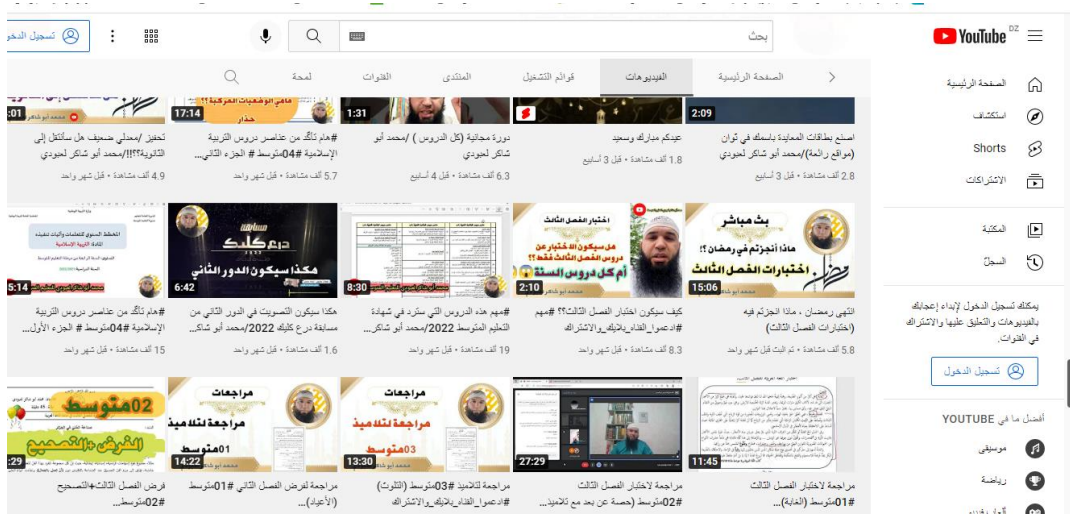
YouTube DZ
بحث
تسجيل الدخول

الصفحة الرئيسية
استكشاف
Shorts
الاشتراكات
المكتبة
السجل

يمكنك تسجيل الدخول لإبداء إعجابك بالفيديوهات والتعليق عليها والاشتراك في القنوات.
تسجيل الدخول

أفضل ما في YOUTUBE
موسيقى
رياضة

الصفحة الرئيسية | الفيديوهات | قوائم التشغيل | المنتدى | القنوات | لمحة

2:09
اصنع بطاقات المعايدة بأسمك في ثوان (مواقع رائعة)/محمد أبو شاكر لعيودي
2.8 ألف مشاهدة • قبل 3 أسابيع

عيدكم مبارك وسعيد
1.8 ألف مشاهدة • قبل 3 أسابيع

1:31
دورة مجانية (كل الدروس ) /محمد أبو شاكر لعيودي
6.3 ألف مشاهدة • قبل 4 أسابيع

17:14
ماهي الوضعيات الحركية؟
#هام تأكّد من عناصر دروس التربية الإسلامية #04متوسط # الجزء الثاني...
5.7 ألف مشاهدة • قبل شهر واحد

:01
تحفيز لمعدلي ضعيف هل سأنتقل إلى الثانوية؟!!/محمد أبو شاكر لعيودي
4.9 ألف مشاهدة • قبل شهر واحد

15:06
بث مباشر
ماذا أنجزتم في رمضان ؟!
اختبارات الفصل الثالث
انتهى رمضان ، ماذا انجزتم فيه (اختبارات الفصل الثالث)
5.8 ألف مشاهدة • تم البث قبل شهر واحد

2:10
اختبار الفصل الثالث
هل سيكون اختبار عن دروس الفصل الثالث فقط؟!
أم كل دروس السنة
كيف سيكون اختبار الفصل الثالث؟! #مهم #ادعموا_القناة_بالإعجاب_والاشتراك
8.3 ألف مشاهدة • قبل شهر واحد

8:30
#مهم هذه الدروس التي ستدرد في شهادة التعليم المتوسط 2022/محمد أبو شاكر...
19 ألف مشاهدة • قبل شهر واحد

6:42
مسابقة درع كليك
هكذا سيكون الدور الثاني
هكذا سيكون التصويت في الدور الثاني من مسابقة درع كليك 2022/محمد أبو شاكر...
1.6 ألف مشاهدة • قبل شهر واحد

5:14
#هام تأكّد من عناصر دروس التربية الإسلامية #04متوسط # الجزء الأول...
15 ألف مشاهدة • قبل شهر واحد

11:45
مراجعة لاختبار الفصل الثالث #01متوسط (العابة)
27:29
مراجعة لاختبار الفصل الثالث #02متوسط (حصة عن بعد مع تلاميذ...
13:30
مراجعات
مراجعة لتلاميذ
03متوسط
مراجعة لتلاميذ #03متوسط (التلوث) #ادعموا_القناة_بالإعجاب_والاشتراك
14:22
مراجعات
مراجعة لتلاميذ
01متوسط
مراجعة لفرض الفصل الثاني #01متوسط (الأعياد)
:29
02متوسط
الفرض+التصحيح
فرض الفصل الثالث+التصحيح #02متوسط...